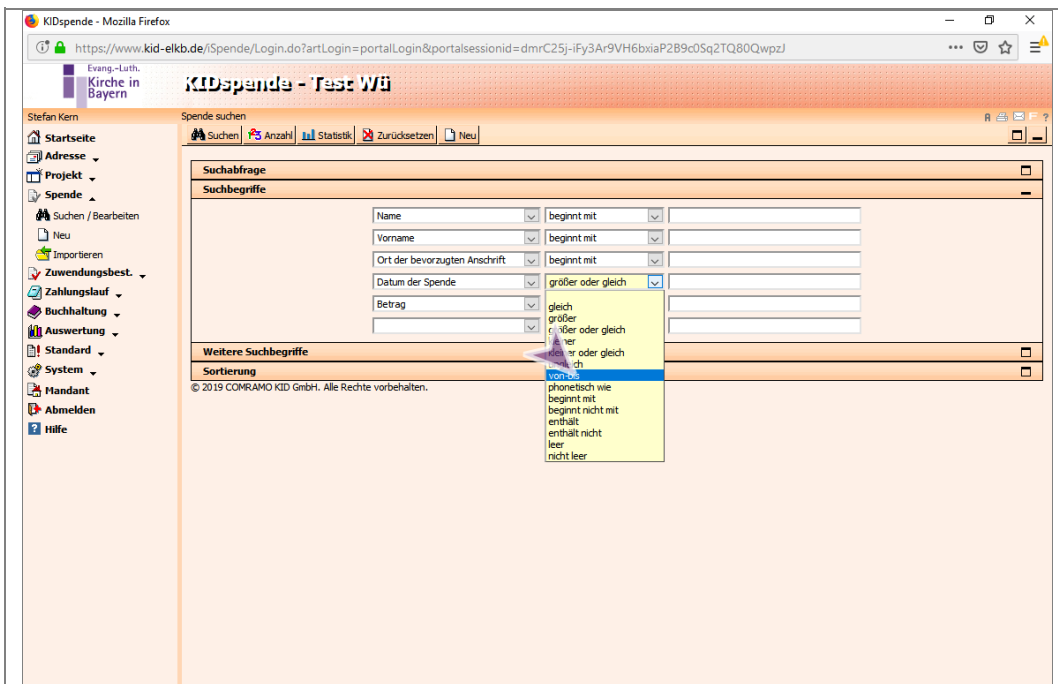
KIDspende - Mozilla Firefox

https://www.kid-elkb.de/iSpende/Login.do?artLogin=portalLogin&portalsessionid=dmrC25j-iFy3Ar9VH6bxiaP2B9c0Sq2TQ80QwpzJ

Evang.-Luth. Kirche in Bayern

KIDspende - Test Wü

Stefan Kern

Spende suchen

Startseite
Adresse
Projekt
Spende
Suchen / Bearbeiten
Neu
Importieren
Zuwendungsbest.
Zahlungslauf
Buchhaltung
Auswertung
Standard
System
Mandant
Abmelden
Hilfe

Suchen Anzahl Statistik Zurücksetzen Neu

Suchabfrage
Suchbegriffe

Name | beginnt mit
Vorname | beginnt mit
Ort der bevorzugten Anschrift | beginnt mit
Datum der Spende | größer oder gleich
Betrag

gleich
größer
größer oder gleich
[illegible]iner
kleiner oder gleich
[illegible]ich
von-bis
phonetisch wie
beginnt mit
beginnt nicht mit
enthält
enthält nicht
leer
nicht leer

Weitere Suchbegriffe
Sortierung

© 2019 COMRAMO KID GmbH. Alle Rechte vorbehalten.